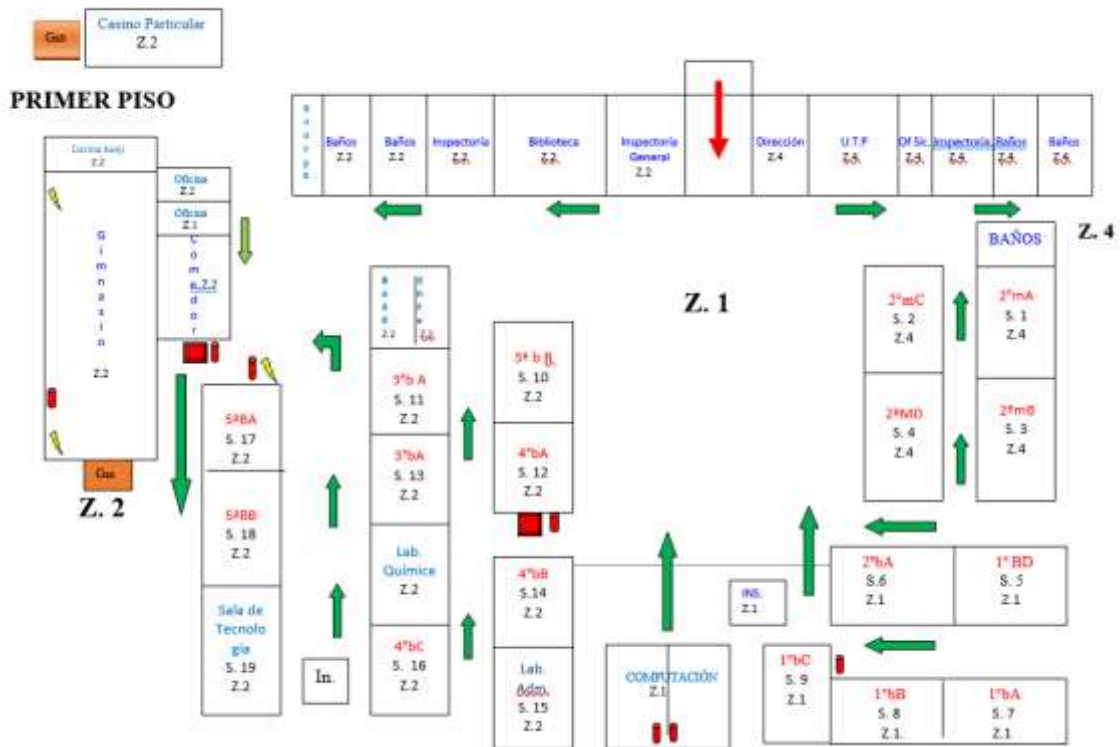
Gas

Casino Particular
Z.2

PRIMER PISO

Cocina Junji
Z.2

Oficina
Z.2

Oficina
Z.1

Comedor Z.2

Gimnasio
Z.2

Gas

Z. 2

Bodega

Baños
Z.2

Baños
Z.2

Inspectoría
Z.2

Biblioteca
Z.2

Inspectoría General
Z.2

Dirección
Z.4

U.T.P
Z.5

Of Sic
Z.5

Inspectoría
Z.5

Baños
Z.5

Baños
Z.5

Z. 4

BAÑOS

Z. 1

Baños
Z.2

Bodega
Z.2

5ºBA
S. 17
Z.2

5ºBB
S. 18
Z.2

Sala de Tecnología
S. 19
Z.2

In.

3ºb A
S. 11
Z.2

3ºbA
S. 13
Z.2

Lab. Química
Z.2

4ºbC
S. 16
Z.2

3º b B
S. 10
Z.2

4ºbA
S. 12
Z.2

4ºbB
S.14
Z.2

Lab. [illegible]
S. 15
Z.2

COMPUTACIÓN
Z.1

INS.
Z.1

2ºmC
S. 2
Z.4

2ºMD
S. 4
Z.4

2ºmA
S. 1
Z.4

2ºmB
S. 3
Z.4

2ºbA
S.6
Z.1

1º BD
S. 5
Z.1

1ºbC
S. 9
Z.1

1ºbB
S. 8
Z.1

1ºbA
S. 7
Z.1